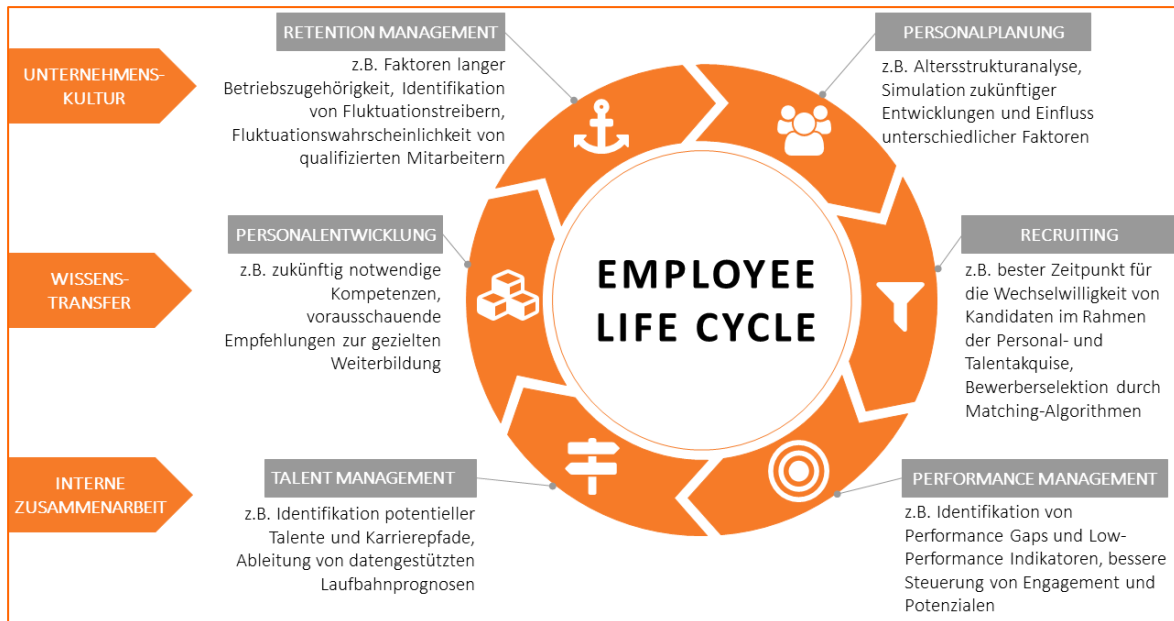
UNTERNEHMENSKULTUR

WISSENSTRANSFER

INTERNE ZUSAMMENARBEIT

RETENTION MANAGEMENT

z.B. Faktoren langer Betriebszugehörigkeit, Identifikation von Fluktuationstreibern, Fluktuationswahrscheinlichkeit von qualifizierten Mitarbeitern

PERSONALPLANUNG

z.B. Altersstrukturanalyse, Simulation zukünftiger Entwicklungen und Einfluss unterschiedlicher Faktoren

PERSONALENTWICKLUNG

z.B. zukünftig notwendige Kompetenzen, vorausschauende Empfehlungen zur gezielten Weiterbildung

EMPLOYEE LIFE CYCLE

RECRUITING

z.B. bester Zeitpunkt für die Wechselwilligkeit von Kandidaten im Rahmen der Personal- und Talentakquise, Bewerberselektion durch Matching-Algorithmen

TALENT MANAGEMENT

z.B. Identifikation potentieller Talente und Karrierepfade, Ableitung von datengestützten Laufbahnprognosen

PERFORMANCE MANAGEMENT

z.B. Identifikation von Performance Gaps und Low-Performance Indikatoren, bessere Steuerung von Engagement und Potenzialen